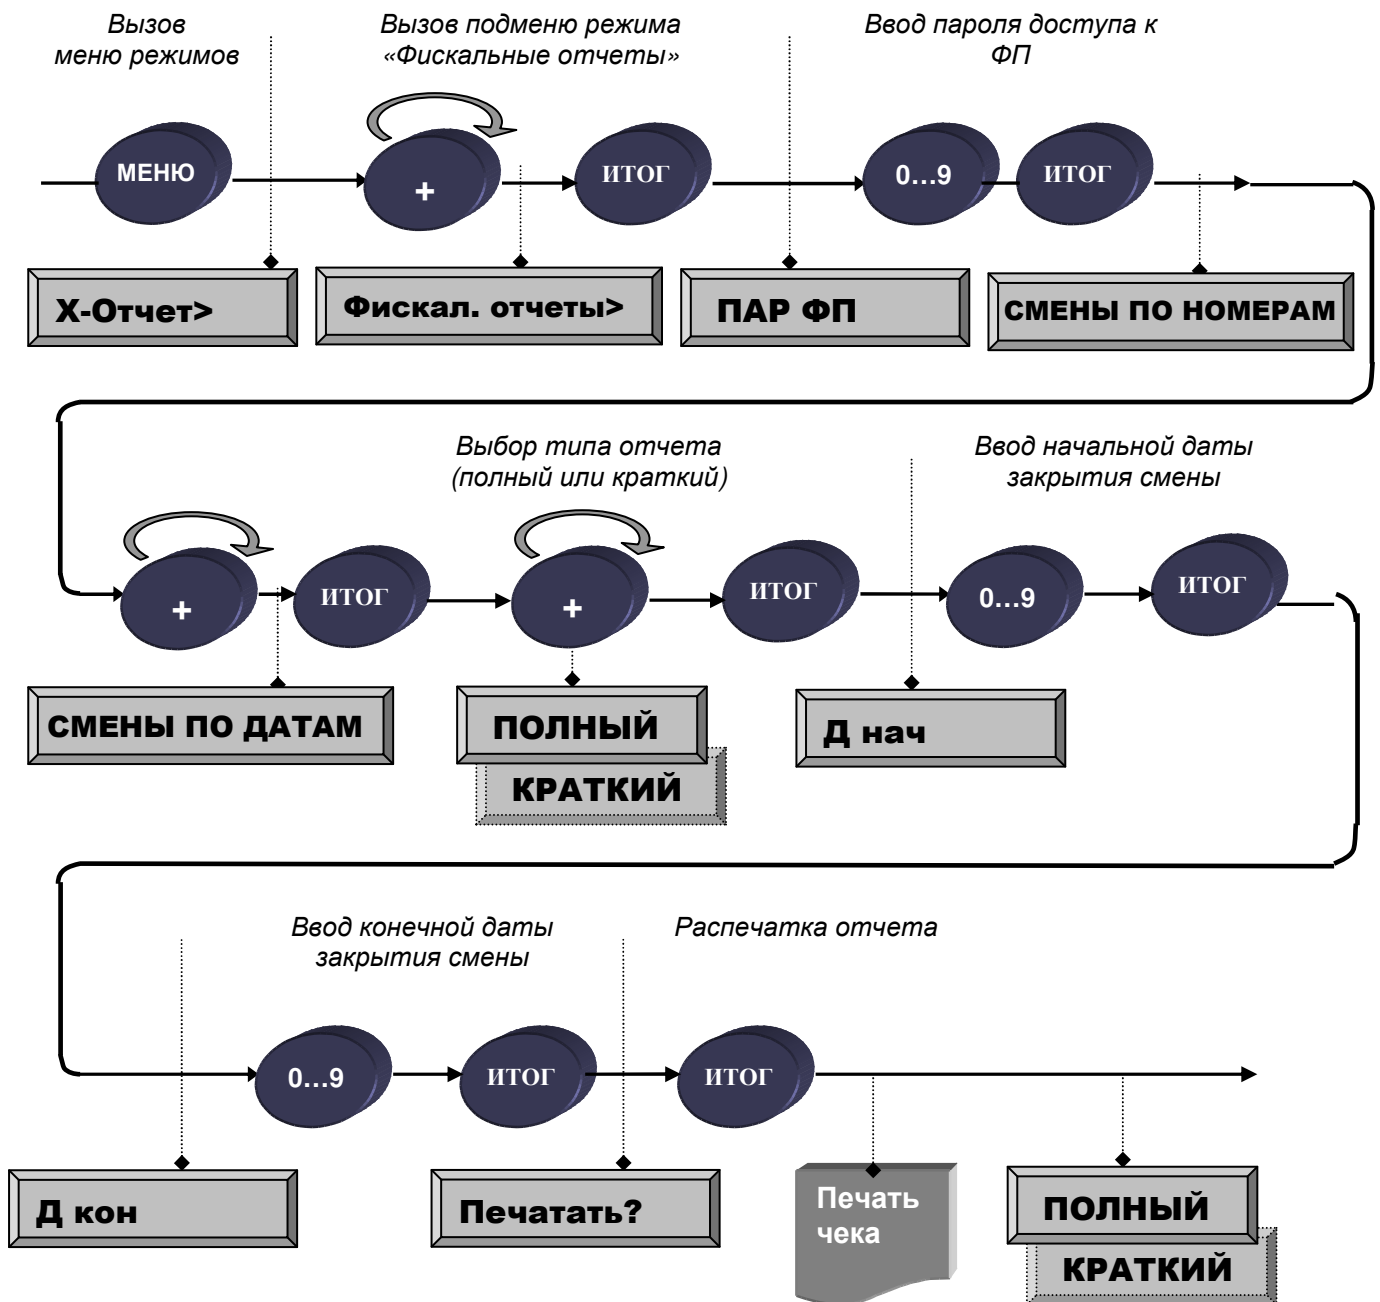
Вызов меню режимов

Вызов подменю режима «Фискальные отчеты»

Ввод пароля доступа к ФП

МЕНЮ

+

ИТОГ

0…9

ИТОГ

Х-Отчет>

Фискал. отчеты>

ПАР ФП

СМЕНЫ ПО НОМЕРАМ

Выбор типа отчета (полный или краткий)

Ввод начальной даты закрытия смены

+

ИТОГ

+

ИТОГ

0…9

ИТОГ

СМЕНЫ ПО ДАТАМ

ПОЛНЫЙ

КРАТКИЙ

Д нач

Ввод конечной даты закрытия смены

Распечатка отчета

0…9

ИТОГ

ИТОГ

Д кон

Печатать?

Печать чека

ПОЛНЫЙ

КРАТКИЙ